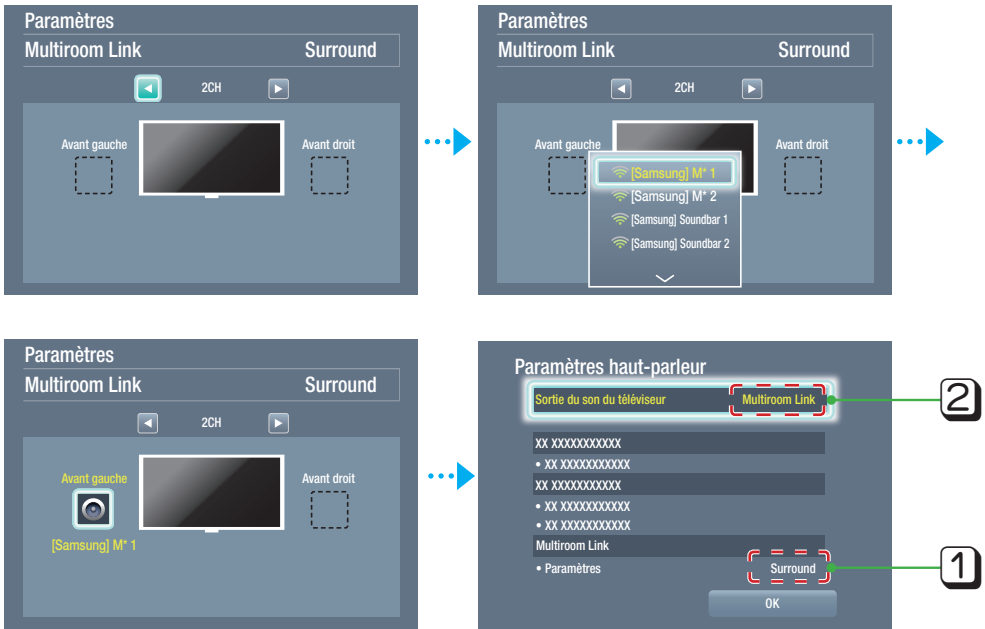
Paramètres
Multiroom Link Surround
2CH
Avant gauche
Avant droit

Paramètres
Multiroom Link Surround
2CH
Avant gauche
Avant droit
[Samsung] M* 1
[Samsung] M* 2
[Samsung] Soundbar 1
[Samsung] Soundbar 2

Paramètres
Multiroom Link Surround
2CH
Avant gauche
Avant droit
[Samsung] M* 1

Paramètres haut-parleur
Sortie du son du téléviseur Multiroom Link
XX XXXXXXXXXXX
• XX XXXXXXXXXXX
XX XXXXXXXXXXX
• XX XXXXXXXXXXX
• XX XXXXXXXXXXX
Multiroom Link
• Paramètres Surround
OK

2
1